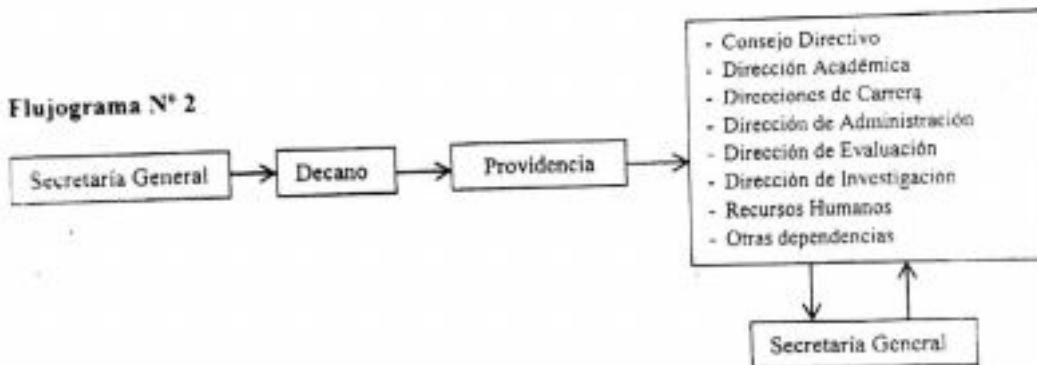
Flujograma N° 2

Secretaría General

Decano

Providencia

- Consejo Directivo
- Dirección Académica
- Direcciones de Carrera
- Dirección de Administración
- Dirección de Evaluación
- Dirección de Investigación
- Recursos Humanos
- Otras dependencias

Secretaria General